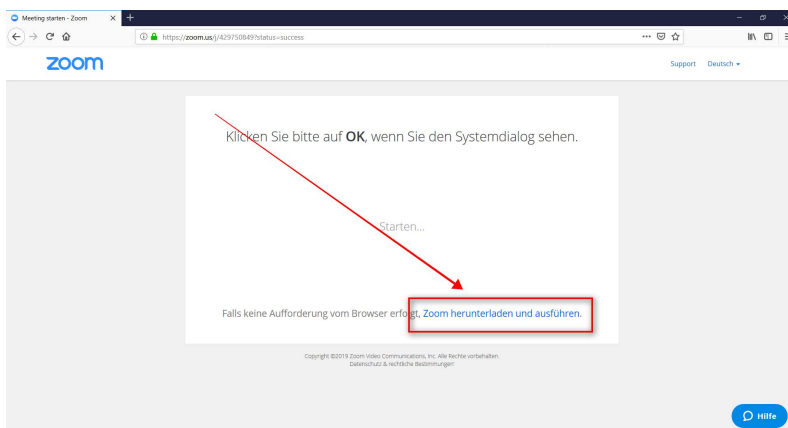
Meeting starten - Zoom

https://zoom.us/j/429750849?status=success

zoom

Support Deutsch

Klicken Sie bitte auf **OK**, wenn Sie den Systemdialog sehen.

Starten...

Falls keine Aufforderung vom Browser erfolgt, Zoom herunterladen und ausführen.

Copyright ©2019 Zoom Video Communications, Inc. Alle Rechte vorbehalten.
Datenschutz & rechtliche Bestimmungen

Hilfe